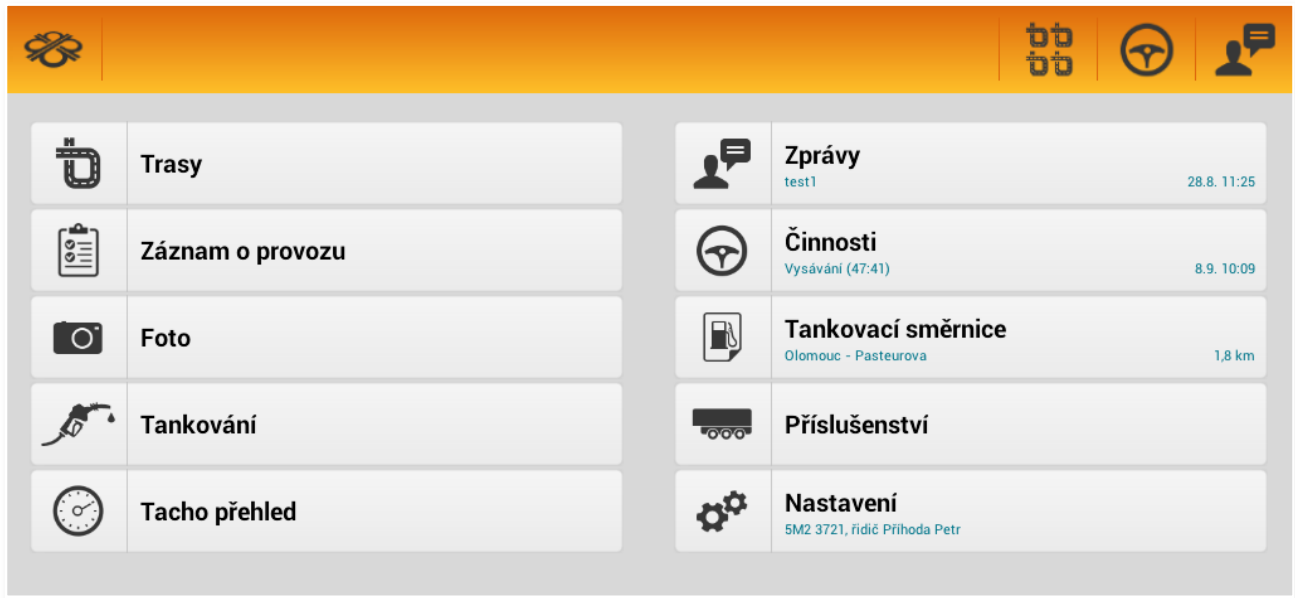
Trasy

Záznam o provozu

Foto

Tankování

Tacho přehled

Zprávy
test1 28.8. 11:25

Činnosti
Vysávání (47:41) 8.9. 10:09

Tankovací směrnice
Olomouc - Pasteurova 1,8 km

Příslušenství

Nastavení
5M2 3721, řidič Příhoda Petr